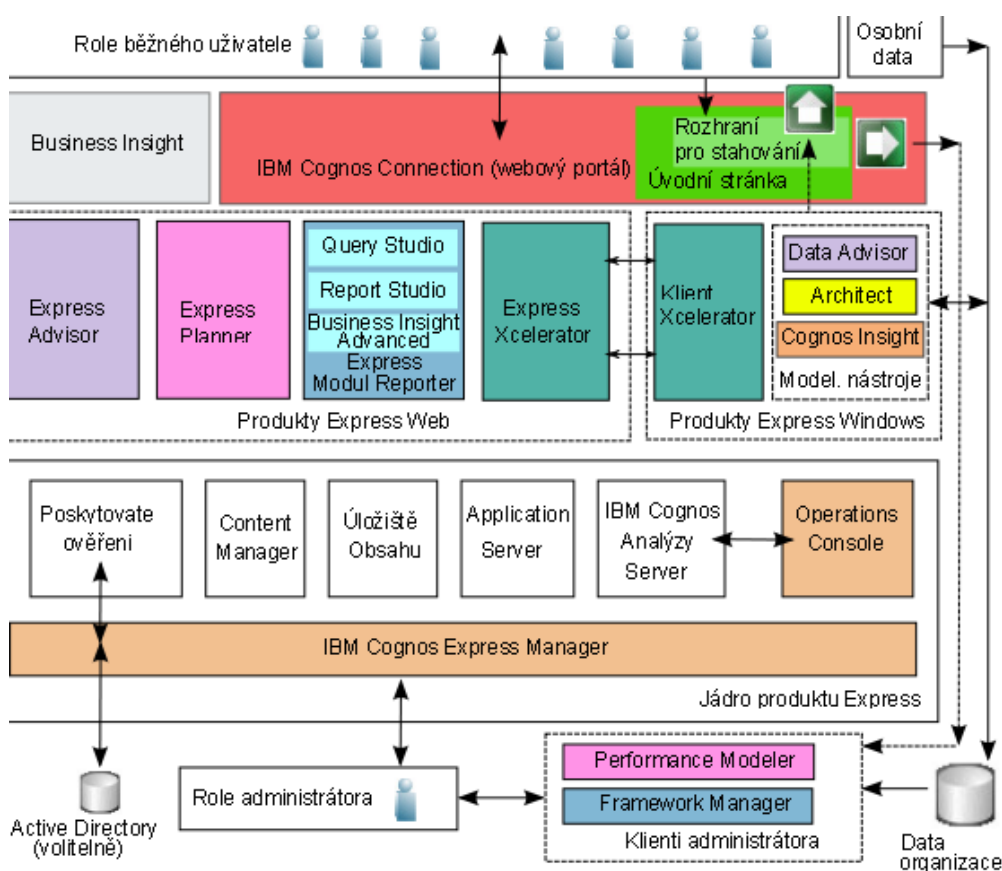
Role běžného uživatele

Osobní data

Business Insight

IBM Cognos Connection (webový portál)

Rozhraní pro stahování Úvodní stránka

Express Advisor

Express Planner

Query Studio

Report Studio

Business Insight Advanced

Express Modul Reporter

Express Xcelerator

Klient Xcelerator

Data Advisor

Architect

Cognos Insight

Model. nástroje

Produkty Express Web

Produkty Express Windows

Poskytovate ověření

Content Manager

Úložiště Obsahu

Application Server

IBM Cognos Analýzy Server

Operations Console

IBM Cognos Express Manager

Jádro produktu Express

Active Directory (volitelně)

Role administrátora

Performance Modeler

Framework Manager

Klienti administrátora

Data organizace